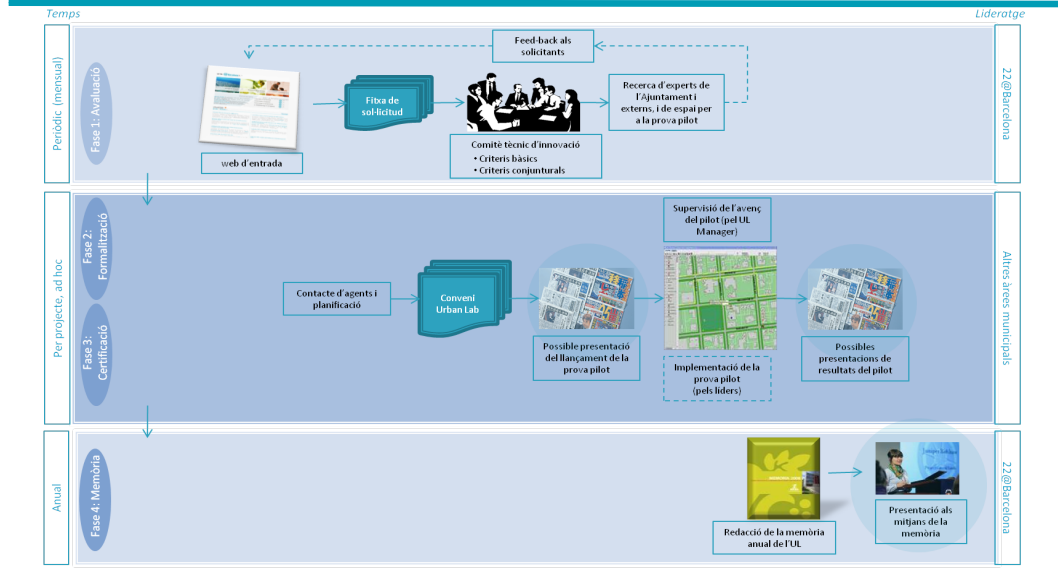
Temps

Lideratge

Periòdic (mensual)

Fase 1: Avaluació

Feed-back als sol·licitants

Fitxa de sol·licitud

Recerca d'experts de l'Ajuntament i externs, i de espai per a la prova pilot

web d'entrada

Comitè tècnic d'innovació
• Criteris bàsics
• Criteris conjunturals

22@Barcelona

Per projecte, ad hoc

Fase 2: Formalització

Fase 3: Certificació

Supervisió de l'avenç del pilot (pel UL Manager)

Contacte d'agents i planificació

Conveni Urban Lab

Possible presentació del llançament de la prova pilot

Implementació de la prova pilot (pels líders)

Possibles presentacions de resultats del pilot

Altres àrees municipals

Anual

Fase 4: Memòria

Redacció de la memòria anual de l'UL

Presentació als mitjans de la memòria

22@Barcelona